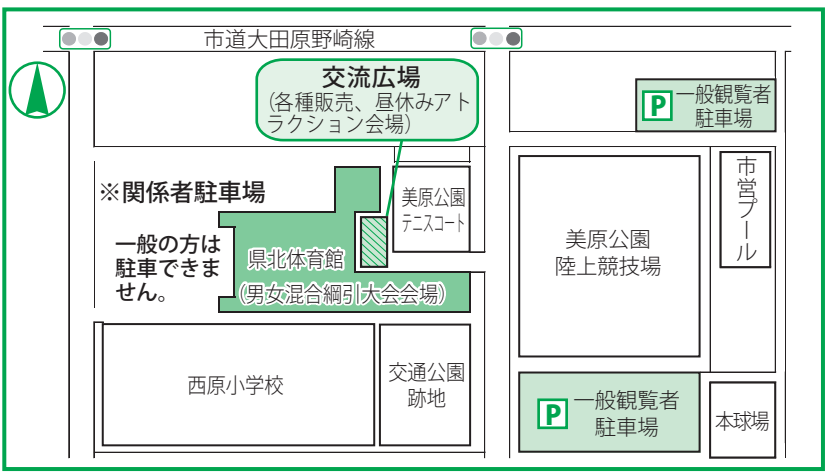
市道大田原野崎線

交流広場
(各種販売、昼休みアトラクション会場)

P 一般観覧者駐車場

※関係者駐車場

一般の方は駐車できません。

美原公園テニスコート

県北体育館
(男女混合綱引大会会場)

美原公園陸上競技場

市営プール

西原小学校

交通公園跡地

P 一般観覧者駐車場

本球場